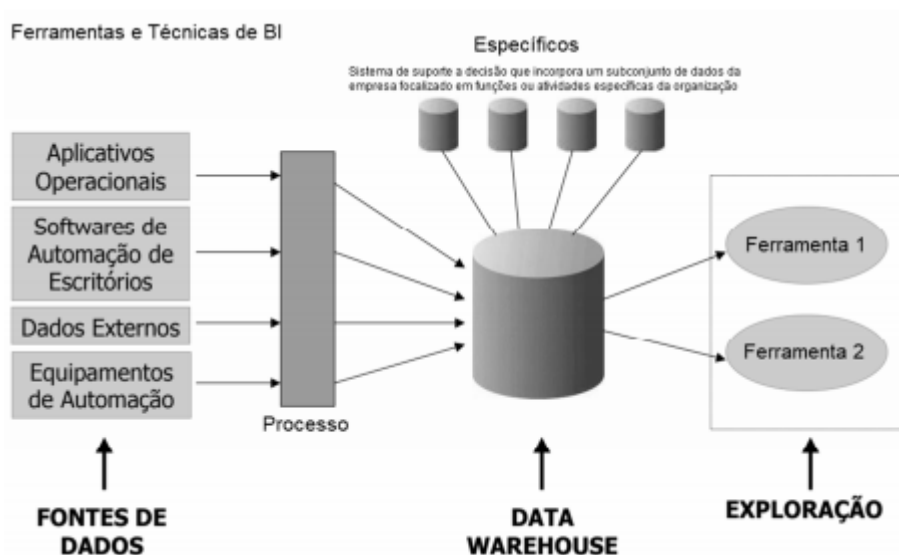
Ferramentas e Técnicas de BI

Específicos

Sistema de suporte a decisão que incorpora um subconjunto de dados da empresa focalizado em funções ou atividades específicas da organização

Aplicativos Operacionais

Softwares de Automação de Escritórios

Dados Externos

Equipamentos de Automação

Processo

Ferramenta 1

Ferramenta 2

FONTES DE DADOS

DATA WAREHOUSE

EXPLORAÇÃO